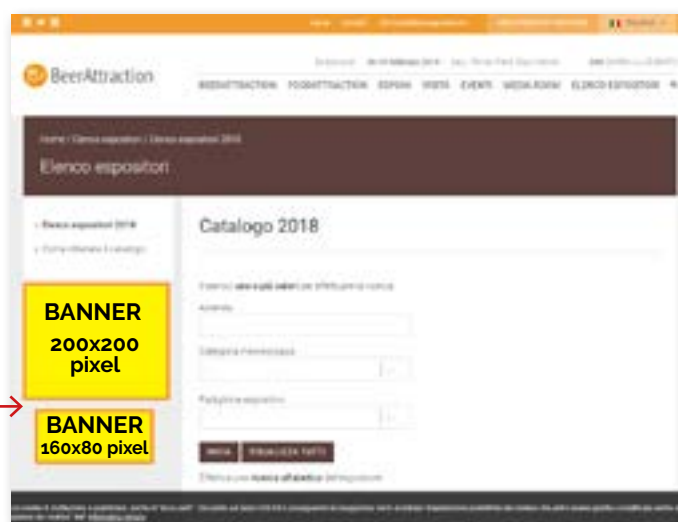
BeerAttraction

BEERATTRACTION FOODATTRACTION ESPONI VISITA EVENTI MEDIA ROOM ELENCO ESPOSITORI

Home / Elenco espositori / Elenco espositori 2018

Elenco espositori

Elenco espositori 2018
Come ottenere il catalogo

Catalogo 2018

BANNER
200x200 pixel

BANNER
160x80 pixel

INVIA VISUALIZZA TUTTI

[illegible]